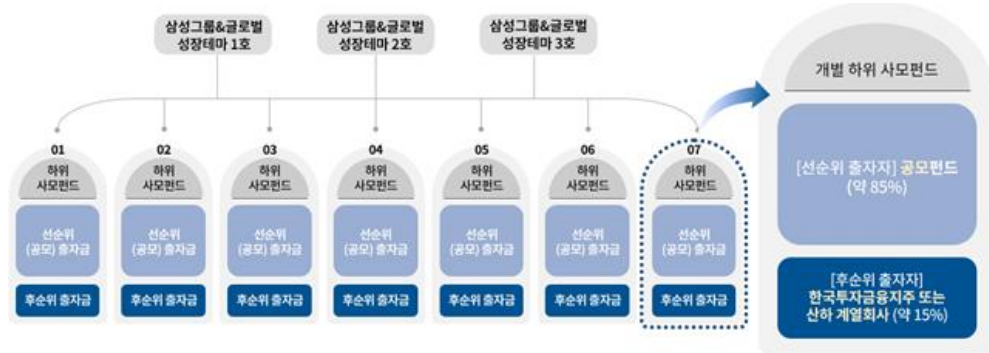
삼성그룹&글로벌 성장테마 1호

삼성그룹&글로벌 성장테마 2호

삼성그룹&글로벌 성장테마 3호

01
하위 사모펀드
선순위 (공모) 출자금
후순위 출자금

02
하위 사모펀드
선순위 (공모) 출자금
후순위 출자금

03
하위 사모펀드
선순위 (공모) 출자금
후순위 출자금

04
하위 사모펀드
선순위 (공모) 출자금
후순위 출자금

05
하위 사모펀드
선순위 (공모) 출자금
후순위 출자금

06
하위 사모펀드
선순위 (공모) 출자금
후순위 출자금

07
하위 사모펀드
선순위 (공모) 출자금
후순위 출자금

개별 하위 사모펀드

[선순위 출자자] 공모펀드 (약 85%)

[후순위 출자자] 한국투자금융지주 또는 산하 계열회사 (약 15%)